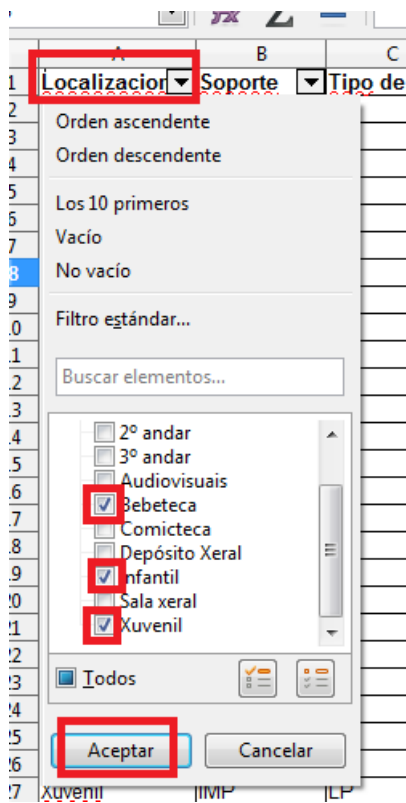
A B C
1 Localizacion Soporte Tipo de
Orden ascendente
Orden descendente
Los 10 primeros
Vacío
No vacío
Filtro estándar...
Buscar elementos...
2º andar
3º andar
Audiovisuais
Bebeteca
Comicteca
Depósito Xeral
Infantil
Sala xeral
Xuvenil
Todos
Aceptar
Cancelar
2
3
4
5
6
7
8
9
10
11
12
13
14
15
16
17
18
19
20
21
22
23
24
25
26
27 Xuvenil IMP LP